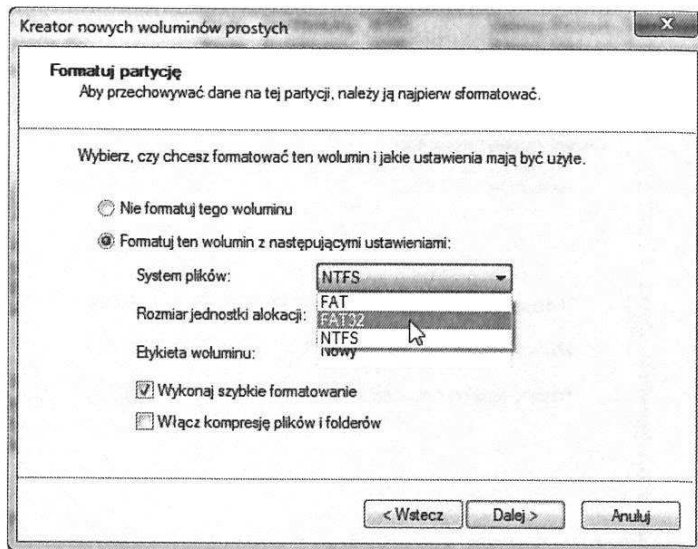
Kreator nowych woluminów prostych

Formatuj partycję
Aby przechowywać dane na tej partycji, należy ją najpierw sformatować.

Wybierz, czy chcesz formatować ten wolumin i jakie ustawienia mają być użyte.

Nie formatuj tego woluminu

Formatuj ten wolumin z następującymi ustawieniami:

System plików: NTFS

FAT
FAT32
NTFS

Rozmiar jednostki alokacji:

Etykieta woluminu: Nowy

Wykonaj szybkie formatowanie

Włącz kompresję plików i folderów

< Wstecz Dalej > Anuluj